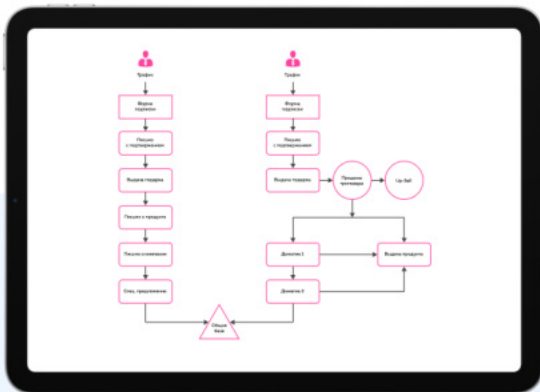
Трафик

Форма подписки

Письмо с подтверждением

Выдача подарка

Письмо о продукте

Письмо-напоминание

Спец. предложение

Трафик

Форма подписки

Письмо с подтверждением

Выдача подарка

Продажа трипваера

Up Sell

Дожим 1

Дожим 2

Выдача продукта

Общая база